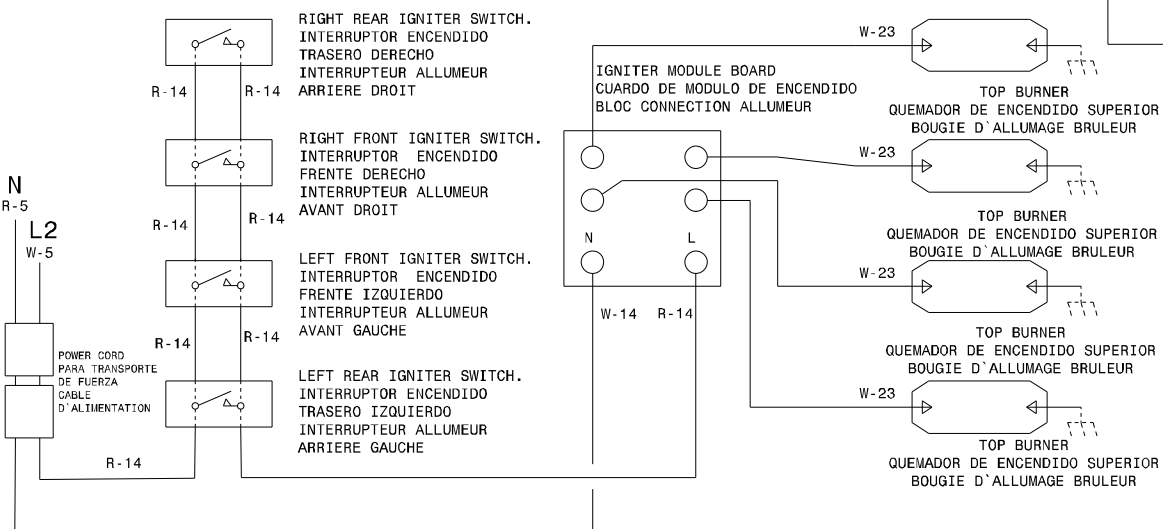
RIGHT REAR IGNITER SWITCH.
INTERRUPTOR ENCENDIDO
TRASERO DERECHO
INTERRUPTEUR ALLUMEUR
ARRIERE DROIT

R-14
R-14

RIGHT FRONT IGNITER SWITCH.
INTERRUPTOR ENCENDIDO
FRENTE DERECHO
INTERRUPTEUR ALLUMEUR
AVANT DROIT

N
R-5
L2
W-5

R-14
R-14

LEFT FRONT IGNITER SWITCH.
INTERRUPTOR ENCENDIDO
FRENTE IZQUIERDO
INTERRUPTEUR ALLUMEUR
AVANT GAUCHE

R-14
R-14

POWER CORD
PARA TRANSPORTE
DE FUERZA
CABLE
D'ALIMENTATION

LEFT REAR IGNITER SWITCH.
INTERRUPTOR ENCENDIDO
TRASERO IZQUIERDO
INTERRUPTEUR ALLUMEUR
ARRIERE GAUCHE

R-14

IGNITER MODULE BOARD
CUARDO DE MODULO DE ENCENDIDO
BLOC CONNECTION ALLUMEUR

N
L
W-14
R-14

W-23
TOP BURNER
QUEMADOR DE ENCENDIDO SUPERIOR
BOUGIE D`ALLUMAGE BRULEUR

W-23
TOP BURNER
QUEMADOR DE ENCENDIDO SUPERIOR
BOUGIE D`ALLUMAGE BRULEUR

W-23
TOP BURNER
QUEMADOR DE ENCENDIDO SUPERIOR
BOUGIE D`ALLUMAGE BRULEUR

W-23
TOP BURNER
QUEMADOR DE ENCENDIDO SUPERIOR
BOUGIE D`ALLUMAGE BRULEUR